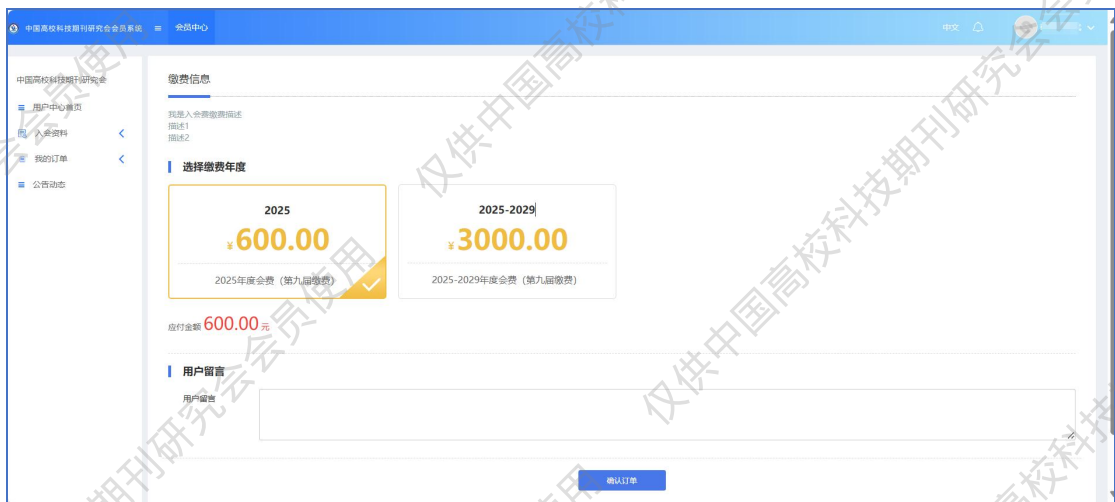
中国高校科技期刊研究会会员系统 ≡ 会员中心

中文

中国高校科技期刊研究会

用户中心首页

入会资料

我的订单

公告动态

缴费信息

我是入会费缴费描述
描述1
描述2

选择缴费年度

2025
¥600.00
2025年度会费（第九届缴费）

2025-2029
¥3000.00
2025-2029年度会费（第九届缴费）

应付金额 600.00元

用户留言

用户留言

确认订单

仅供中国高校科技期刊研究会会员使用